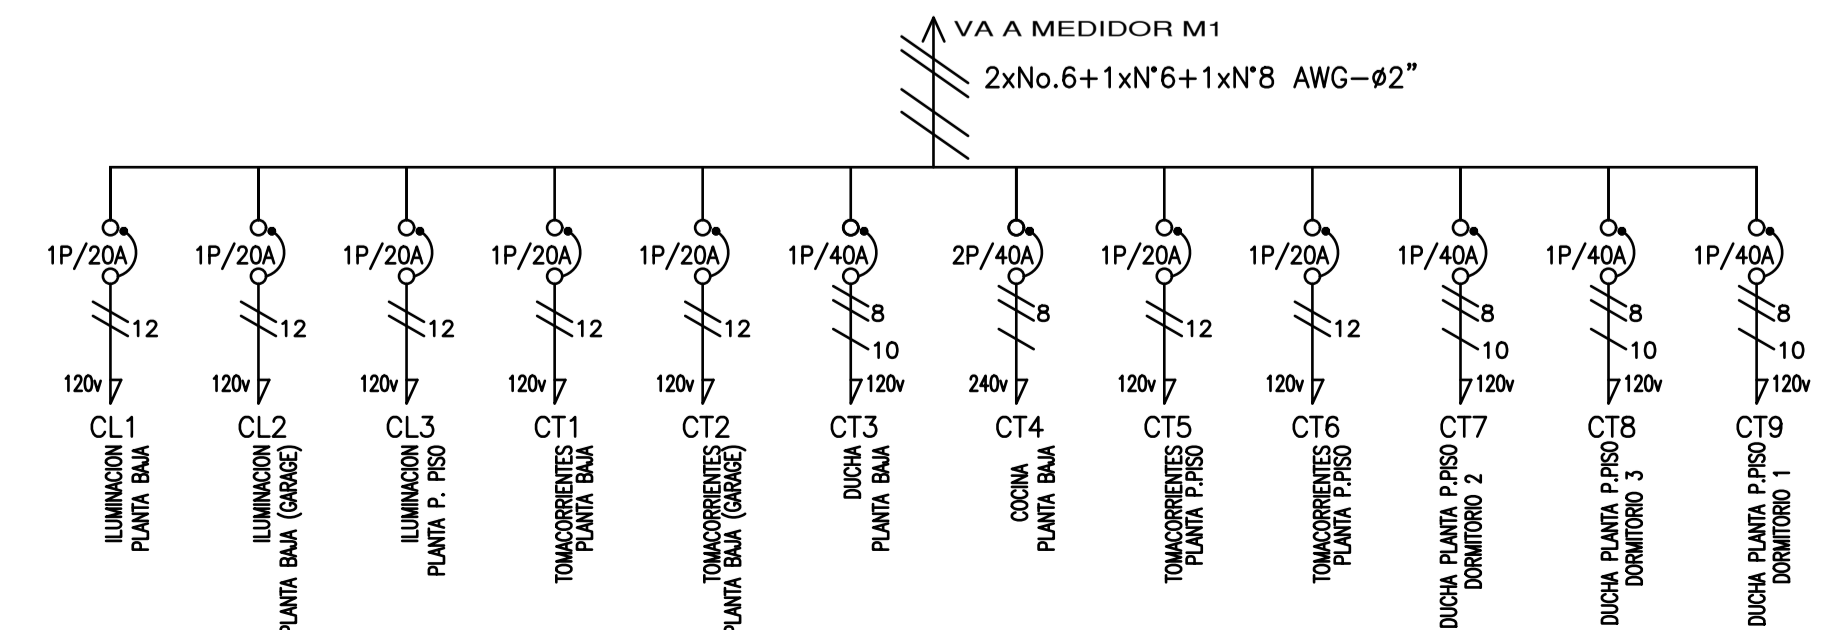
VA A MEDIDOR M1
2xNo.6+1xN°6+1xN°8 AWG–ø2”

1P/20A
12
120v
CL1
ILUMINACION PLANTA BAJA

1P/20A
12
120v
CL2
ILUMINACION PLANTA BAJA (GARAGE)

1P/20A
12
120v
CL3
ILUMINACION PLANTA P. PISO

1P/20A
12
120v
CT1
TOMACORRIENTES PLANTA BAJA

1P/20A
12
120v
CT2
TOMACORRIENTES PLANTA BAJA (GARAGE)

1P/40A
8
10
120v
CT3
DUCHA PLANTA BAJA

2P/40A
8
240v
CT4
COCINA PLANTA BAJA

1P/20A
12
120v
CT5
TOMACORRIENTES PLANTA P.PISO

1P/20A
12
120v
CT6
TOMACORRIENTES PLANTA P.PISO

1P/40A
8
10
120v
CT7
DUCHA PLANTA P.PISO DORMITORIO 2

1P/40A
8
10
120v
CT8
DUCHA PLANTA P.PISO DORMITORIO 3

1P/40A
8
10
120v
CT9
DUCHA PLANTA P.PISO DORMITORIO 1